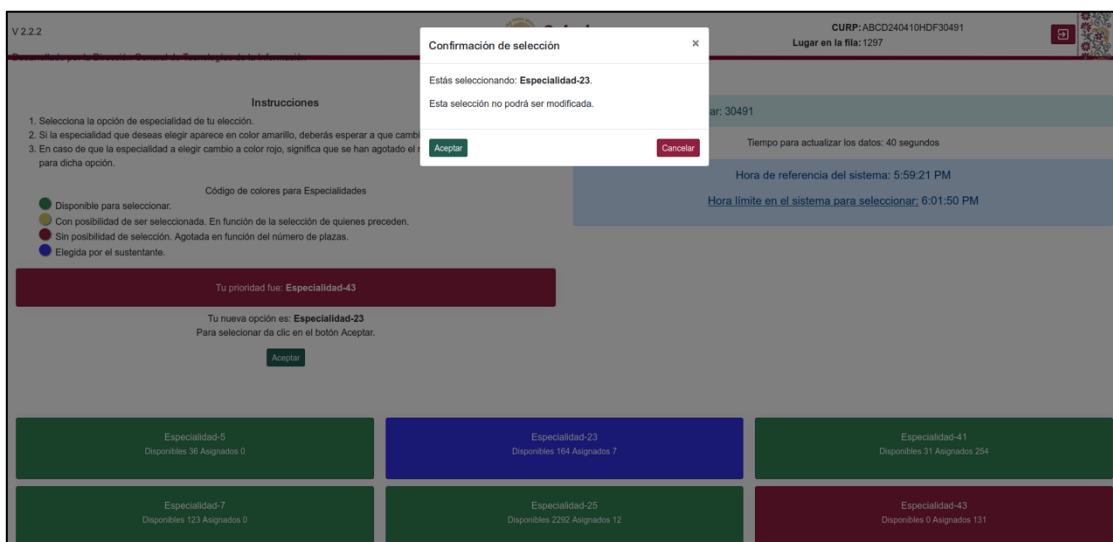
V 2.2.2

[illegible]

CURP: ABCD240410HDF30491
Lugar en la fila: 1297

Confirmación de selección ×

Estás seleccionando: **Especialidad-23**.

Esta selección no podrá ser modificada.

Aceptar

Cancelar

Instrucciones

1. Selecciona la opción de especialidad de tu elección.
2. Si la especialidad que deseas elegir aparece en color amarillo, deberás esperar a que cambi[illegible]
3. En caso de que la especialidad a elegir cambio a color rojo, significa que se han agotado el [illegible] para dicha opción.

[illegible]ar: 30491

Tiempo para actualizar los datos: 40 segundos

Hora de referencia del sistema: 5:59:21 PM

Hora límite en el sistema para seleccionar: 6:01:50 PM

Código de colores para Especialidades

Disponible para seleccionar.
Con posibilidad de ser seleccionada. En función de la selección de quienes preceden.
Sin posibilidad de selección. Agotada en función del número de plazas.
Elegida por el sustentante.

Tu prioridad fue: **Especialidad-43**

Tu nueva opción es: **Especialidad-23**
Para selecionar da clic en el botón Aceptar.

Aceptar

| Especialidad-5 Disponibles 36 Asignados 0 | Especialidad-23 Disponibles 164 Asignados 7 | Especialidad-41 Disponibles 31 Asignados 254 |
|---|---|---|
| Especialidad-7 Disponibles 123 Asignados 0 | Especialidad-25 Disponibles 2292 Asignados 12 | Especialidad-43 Disponibles 0 Asignados 131 |